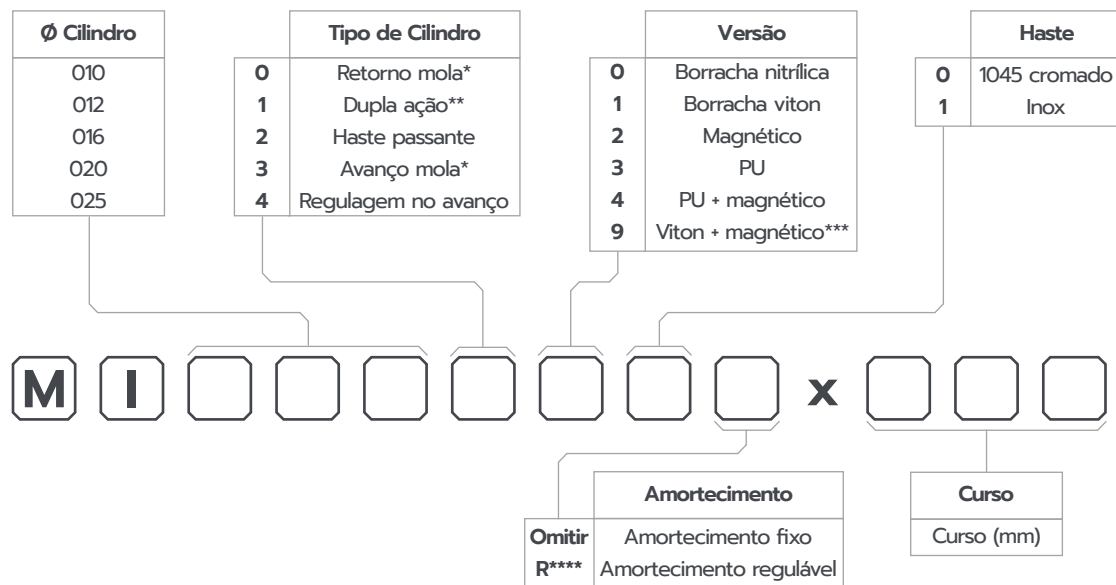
| Ø Cilindro |
|---|
| 010 |
| 012 |
| 016 |
| 020 |
| 025 |

| | Tipo de Cilindro |
|---|---|
| 0 | Retorno mola* |
| 1 | Dupla ação** |
| 2 | Haste passante |
| 3 | Avanço mola* |
| 4 | Regulagem no avanço |

| | Versão |
|---|---|
| 0 | Borracha nitrílica |
| 1 | Borracha viton |
| 2 | Magnético |
| 3 | PU |
| 4 | PU + magnético |
| 9 | Viton + magnético*** |

| | Haste |
|---|---|
| 0 | 1045 cromado |
| 1 | Inox |

M I x

| | Amortecimento |
|---|---|
| Omitir | Amortecimento fixo |
| R**** | Amortecimento regulável |

| Curso |
|---|
| Curso (mm) |